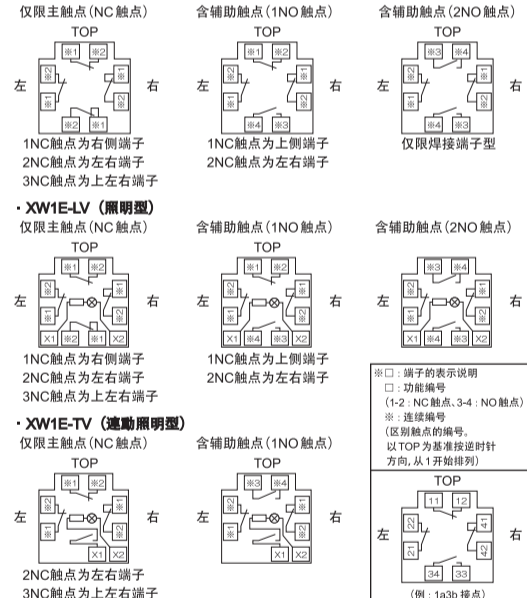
仅限主触点(NC触点)
TOP
左 右
※2 ※1
※2 ※1
※1 ※2
※2 ※1
1NC触点为右侧端子
2NC触点为左右端子
3NC触点为上左右端子

含辅助触点(1NO触点)
TOP
※1 ※2
※2 ※1
※4 ※3
1NC触点为上侧端子
2NC触点为左右端子

含辅助触点(2NO触点)
TOP
※3 ※4
※2 ※1
※4 ※3
仅限焊接端子型

· XW1E-LV (照明型)
仅限主触点(NC触点)
TOP
左 右
※1 ※2
※2 ※1
※1 ※2
X1 ※2 ※1 X2
1NC触点为右侧端子
2NC触点为左右端子
3NC触点为上左右端子

含辅助触点(1NO触点)
TOP
左 右
※1 ※2
※2 ※1
X1 ※4 ※3 X2
1NC触点为上侧端子
2NC触点为左右端子

含辅助触点(2NO触点)
TOP
左 右
※3 ※4
※2 ※1
X1 ※4 ※3 X2

※□:端子的表示说明
□:功能编号
(1-2:NC触点、3-4:NO触点)
※:连续编号
(区别触点的编号。
以TOP为基准按逆时针方向,从1开始排列)
TOP
左 右
11 12
22 41
21 42
34 33
(例:1a3b 接点)

· XW1E-TV (連動照明型)
仅限主触点(NC触点)
TOP
左 右
※1 ※2
※2 ※1
※1 ※2
X1 X2
2NC触点为左右端子
3NC触点为上左右端子

含辅助触点(1NO触点)
TOP
左 右
※3 ※4
※2 ※1
X1 X2